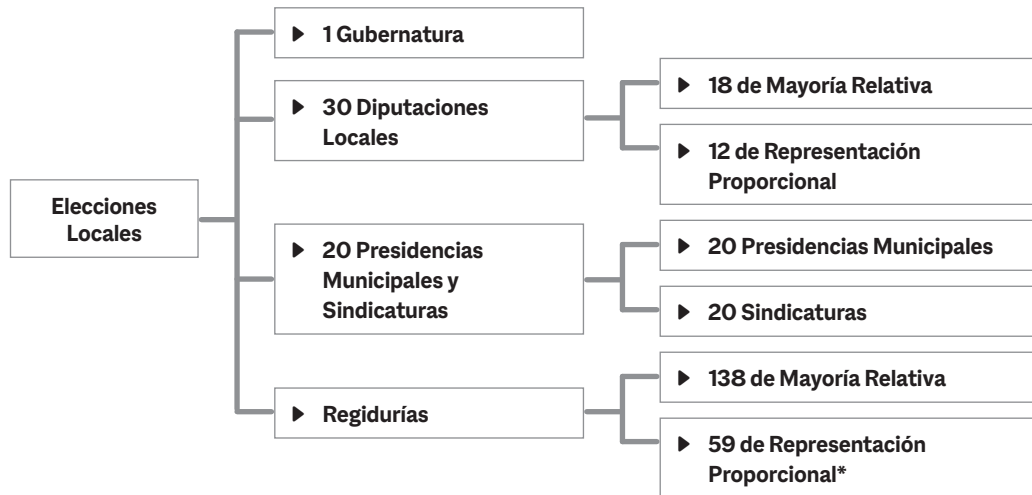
Elecciones Locales

▶ 1 Gubernatura

▶ 30 Diputaciones Locales

▶ 18 de Mayoría Relativa

▶ 12 de Representación Proporcional

▶ 20 Presidencias Municipales y Sindicaturas

▶ 20 Presidencias Municipales

▶ 20 Sindicaturas

▶ Regidurías

▶ 138 de Mayoría Relativa

▶ 59 de Representación Proporcional*